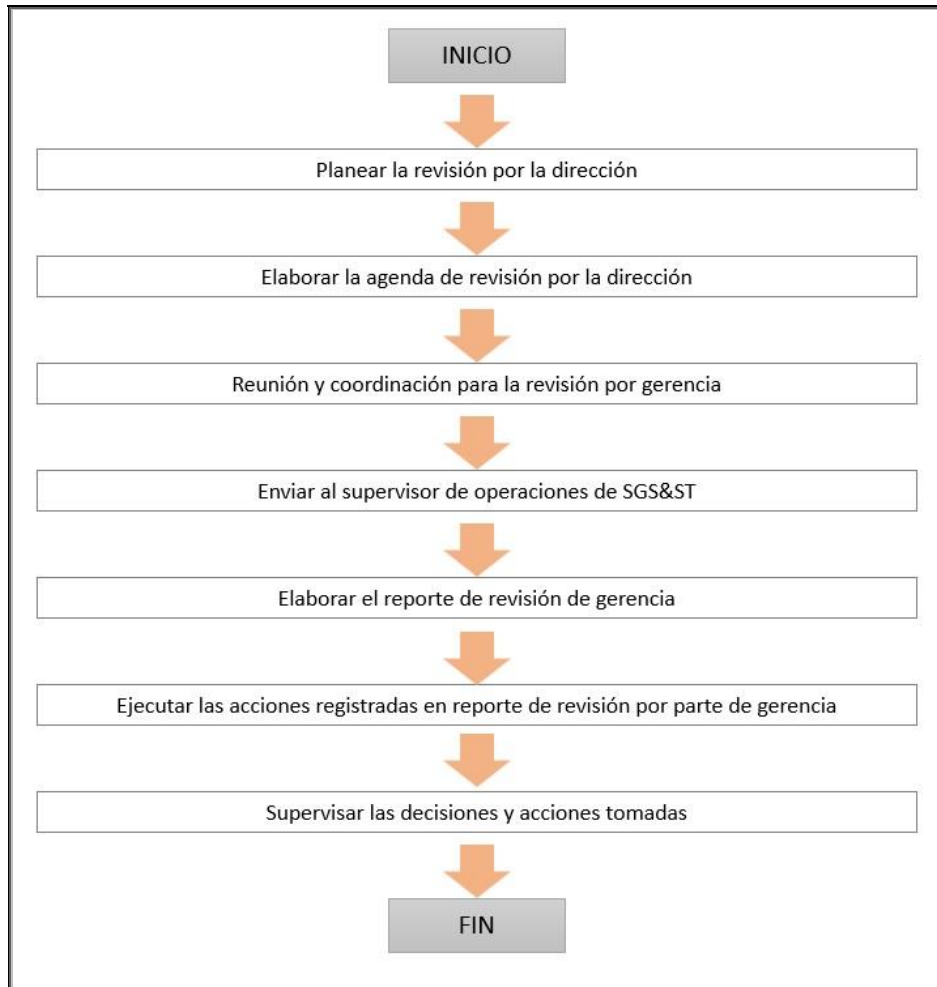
INICIO

Planear la revisión por la dirección

Elaborar la agenda de revisión por la dirección

Reunión y coordinación para la revisión por gerencia

Enviar al supervisor de operaciones de SGS&ST

Elaborar el reporte de revisión de gerencia

Ejecutar las acciones registradas en reporte de revisión por parte de gerencia

Supervisar las decisiones y acciones tomadas

FIN